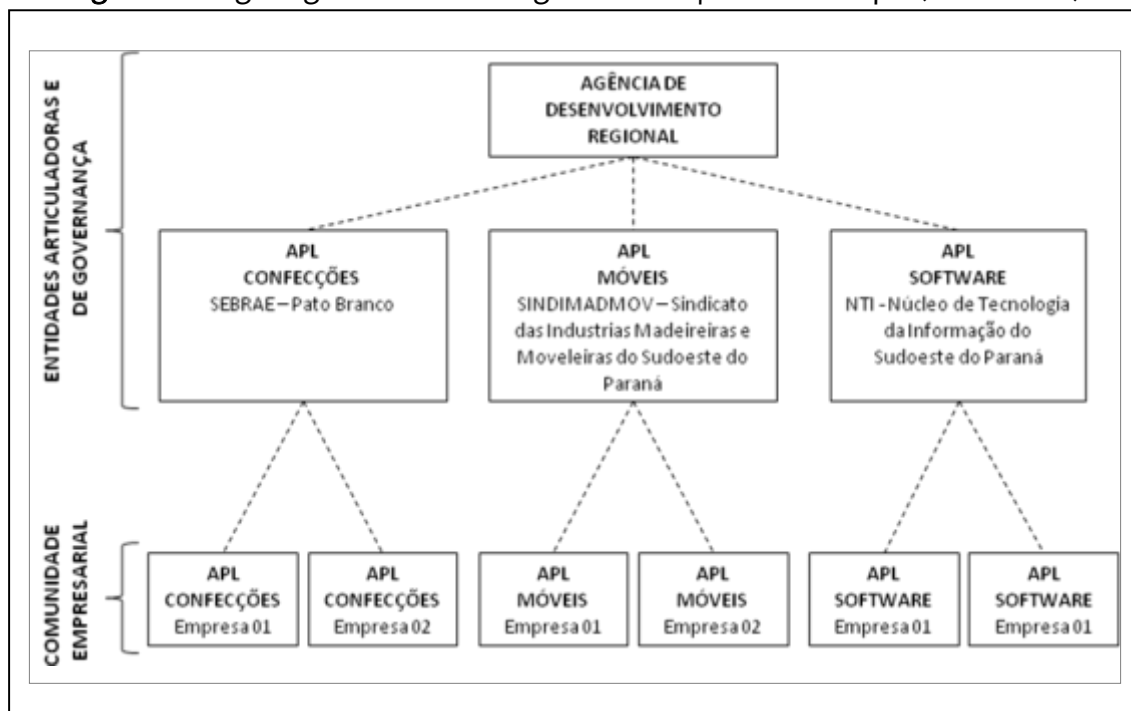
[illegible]

ENTIDADES ARTICULADORAS E DE GOVERNANÇA

AGÊNCIA DE DESENVOLVIMENTO REGIONAL

APL CONFECÇÕES SEBRAE – Pato Branco

APL MÓVEIS SINDIMADMOV – Sindicato das Industrias Madeireiras e Moveleiras do Sudoeste do Paraná

APL SOFTWARE NTI - Núcleo de Tecnologia da Informação do Sudoeste do Paraná

COMUNIDADE EMPRESARIAL

APL CONFECÇÕES Empresa 01

APL CONFECÇÕES Empresa 02

APL MÓVEIS Empresa 01

APL MÓVEIS Empresa 02

APL SOFTWARE Empresa 01

APL SOFTWARE Empresa 01